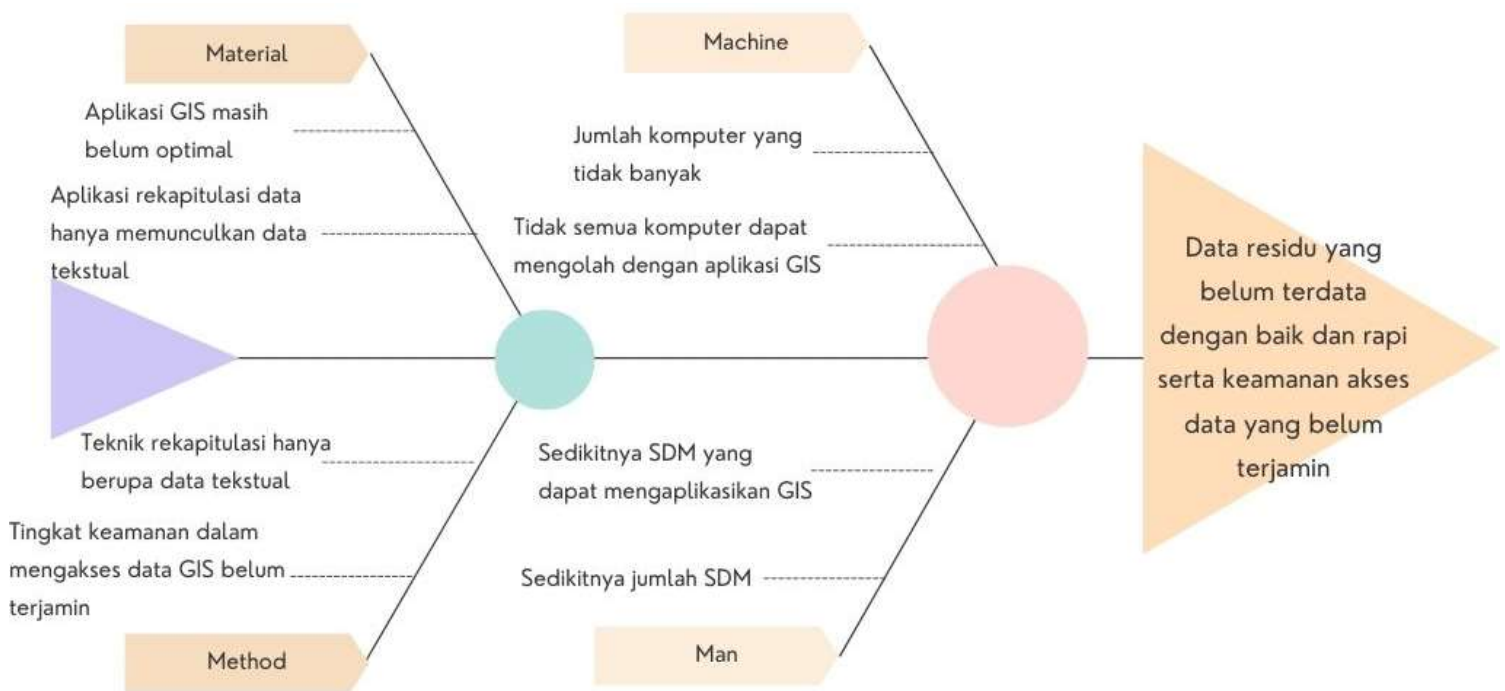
Material

Aplikasi GIS masih belum optimal

Aplikasi rekapitulasi data hanya memunculkan data tekstual

Machine

Jumlah komputer yang tidak banyak

Tidak semua komputer dapat mengolah dengan aplikasi GIS

Data residu yang belum terdata dengan baik dan rapi serta keamanan akses data yang belum terjamin

Teknik rekapitulasi hanya berupa data tekstual

Tingkat keamanan dalam mengakses data GIS belum terjamin

Method

Sedikitnya SDM yang dapat mengaplikasikan GIS

Sedikitnya jumlah SDM

Man